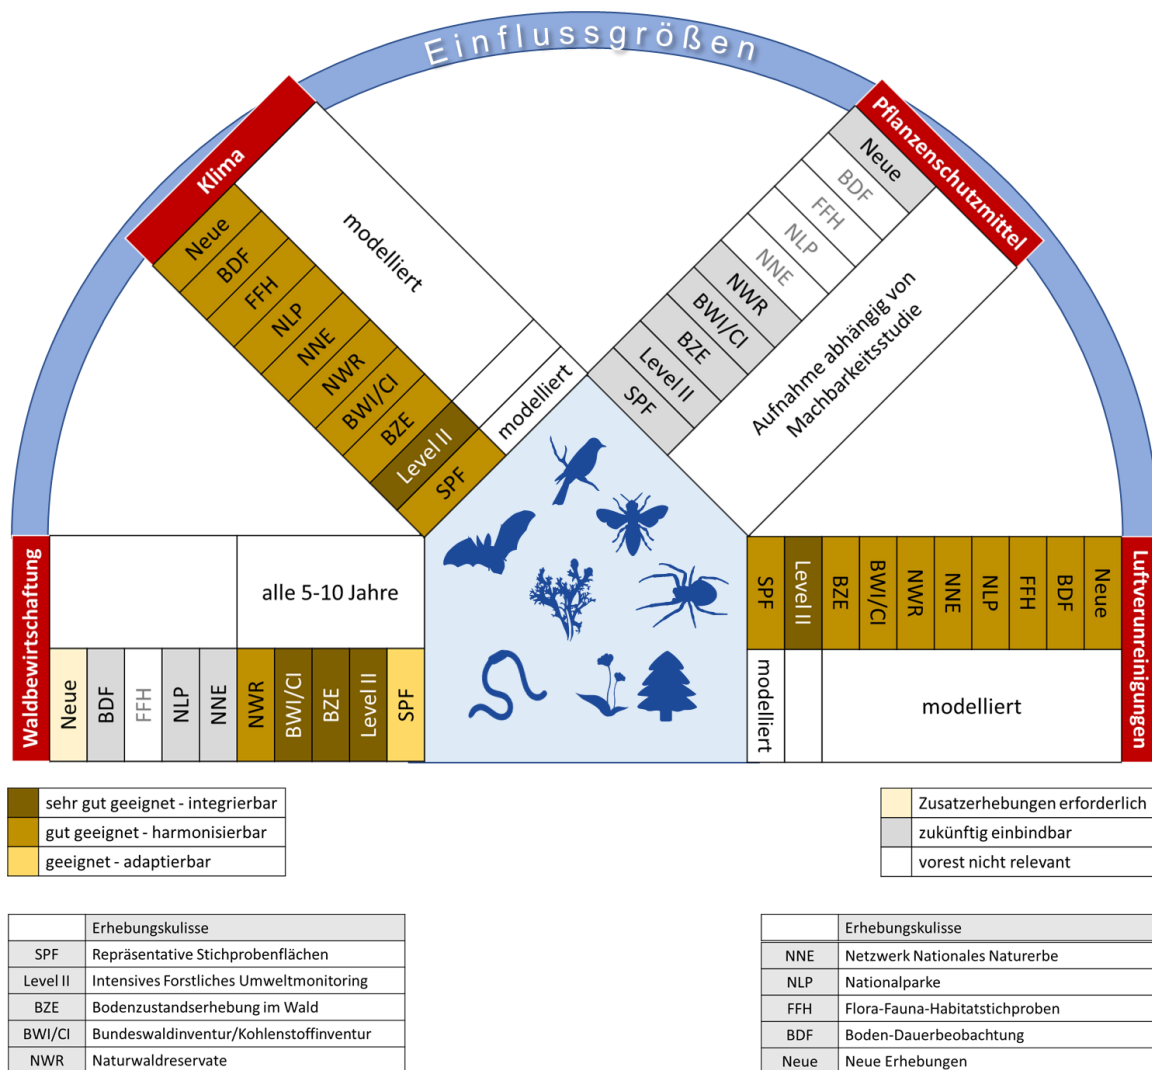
Einflussgrößen

Klima
Neue
BDF
FFH
NLP
NNE
NWR
BWI/CI
BZE
Level II
SPF
modelliert
modelliert

Pflanzenschutzmittel
Neue
BDF
FFH
NLP
NNE
NWR
BWI/CI
BZE
Level II
SPF
Aufnahme abhängig von Machbarkeitsstudie

Waldbewirtschaftung
alle 5-10 Jahre
Neue
BDF
FFH
NLP
NNE
NWR
BWI/CI
BZE
Level II
SPF

Luftverunreinigungen
SPF
Level II
BZE
BWI/CI
NWR
NNE
NLP
FFH
BDF
Neue
modelliert
modelliert

| | |
|---|---|
| | sehr gut geeignet - integrierbar |
| | gut geeignet - harmonisierbar |
| | geeignet - adaptierbar |

| | |
|---|---|
| | Zusatzerhebungen erforderlich |
| | zukünftig einbindbar |
| | vorest nicht relevant |

| | Erhebungskulisse |
|---|---|
| SPF | Repräsentative Stichprobenflächen |
| Level II | Intensives Forstliches Umweltmonitoring |
| BZE | Bodenzustandserhebung im Wald |
| BWI/CI | Bundeswaldinventur/Kohlenstoffinventur |
| NWR | Naturwaldreservate |

| | Erhebungskulisse |
|---|---|
| NNE | Netzwerk Nationales Naturerbe |
| NLP | Nationalparke |
| FFH | Flora-Fauna-Habitatstichproben |
| BDF | Boden-Dauerbeobachtung |
| Neue | Neue Erhebungen |